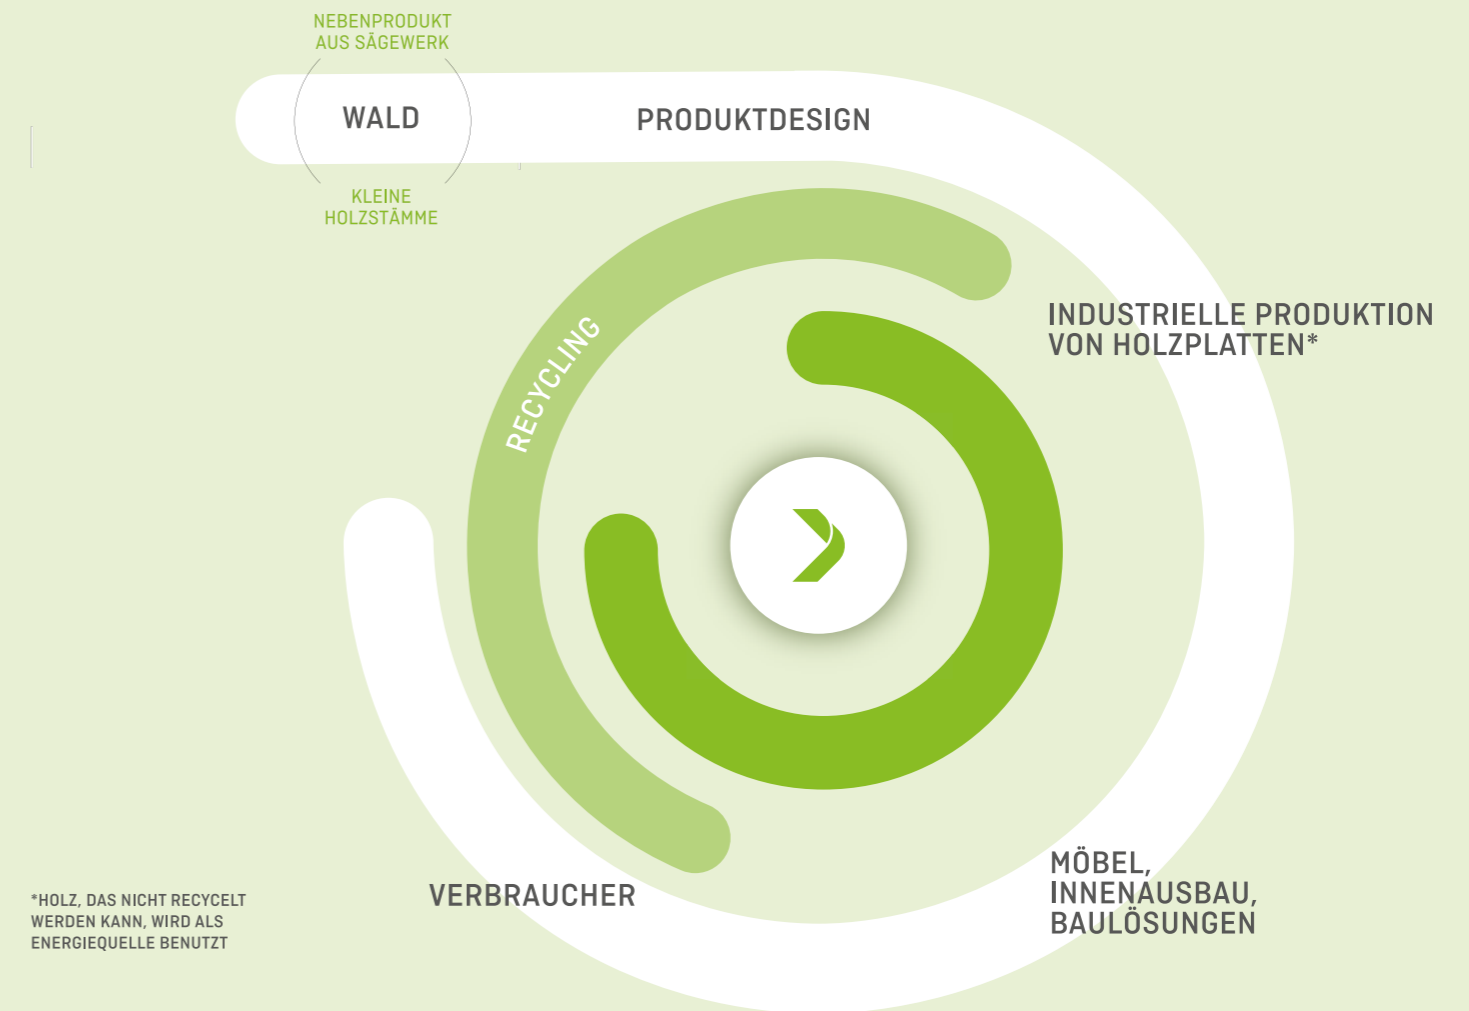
NEBENPRODUKT AUS SÄGEWERK

WALD

KLEINE HOLZSTÄMME

PRODUKTDESIGN

RECYCLING

INDUSTRIELLE PRODUKTION VON HOLZPLATTEN*

MÖBEL, INNENAUSBAU, BAULÖSUNGEN

VERBRAUCHER

*HOLZ, DAS NICHT RECYCELT WERDEN KANN, WIRD ALS ENERGIEQUELLE BENUTZT